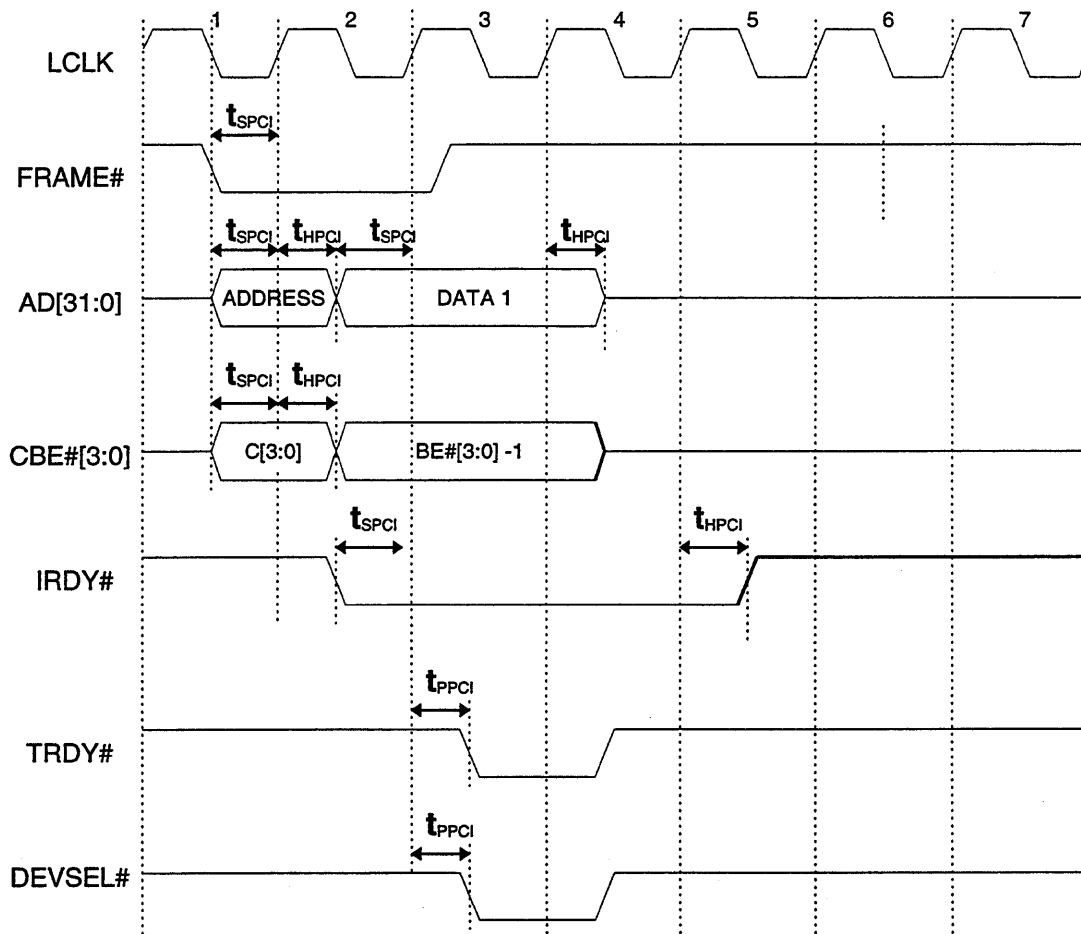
1 2 3 4 5 6 7

LCLK

$t_{SPCI}$

FRAME#

$t_{SPCI}$ $t_{HPCI}$ $t_{SPCI}$ $t_{HPCI}$

AD[31:0]

ADDRESS

DATA 1

$t_{SPCI}$ $t_{HPCI}$

CBE#[3:0]

C[3:0]

BE#[3:0] -1

$t_{SPCI}$

$t_{HPCI}$

IRDY#

$t_{PPCI}$

TRDY#

$t_{PPCI}$

DEVSEL#